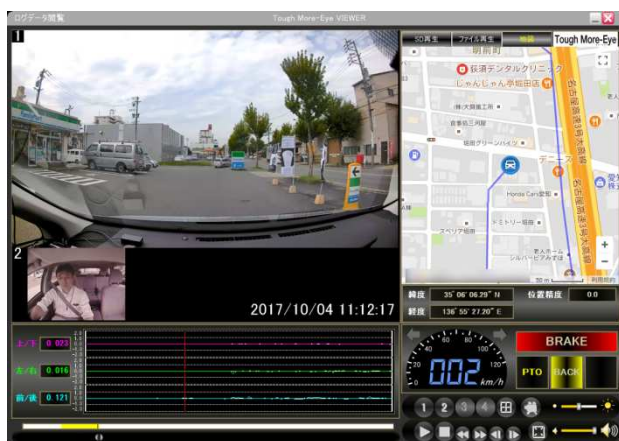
ログデータ閲覧
Tough More-Eye VIEWER
1
SD再生
ファイル再生
地図
Tough More-Eye
明前町
荻須デンタルクリニック
じゃんじゃん亭 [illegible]
(株)大興工業
自家協三河屋
塩田グリーンハイツ
名古屋岡崎大垣線
テーズ
Honda Cars 愛知
トミトリー熊田
スペリア熊田
老人ホーム
シルバービア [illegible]
+
−
2
2017/10/04 11:12:17
緯度
35° 06' 06.29" N
位置精度
0.0
経度
136° 55' 27.20" E
上/下
0.023
左/右
0.016
前/後
0.121
BRAKE
PTO
BACK
002
km/h
20
40
60
80
100
120
140
1
2
3
4
0